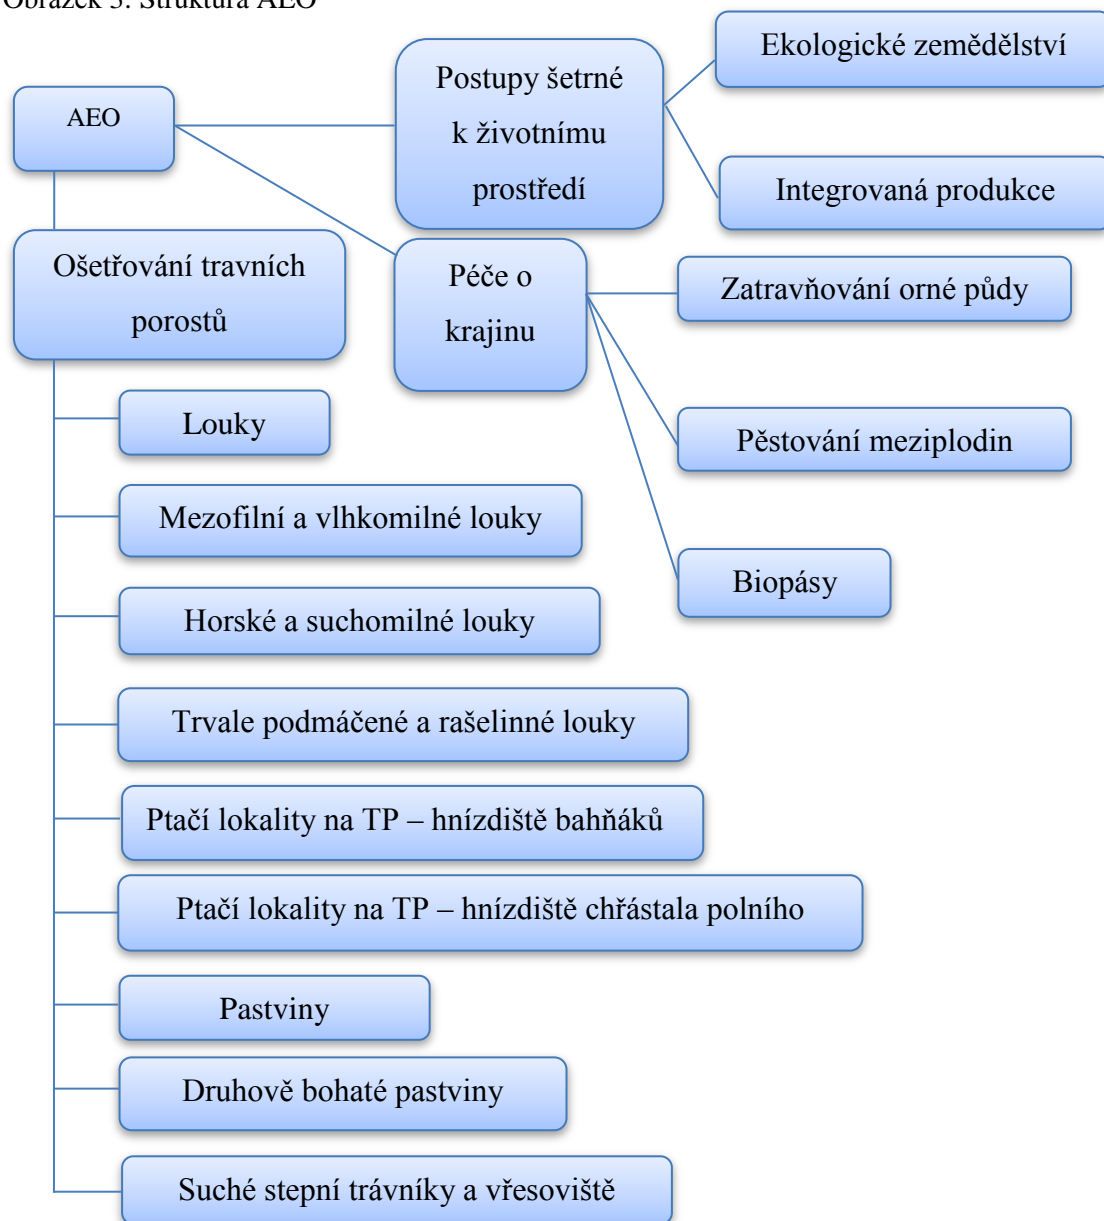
Obrázek 5: Struktura AEO

AEO

Postupy šetrné k životnímu prostředí

Ekologické zemědělství

Integrovaná produkce

Péče o krajinu

Zatravňování orné půdy

Pěstování meziplodin

Biopásy

Ošetřování travních porostů

Louky

Mezofilní a vlhkomilné louky

Horské a suchomilné louky

Trvale podmáčené a rašelinné louky

Ptačí lokality na TP – hnízdiště bahňáků

Ptačí lokality na TP – hnízdiště chřástala polního

Pastviny

Druhově bohaté pastviny

Suché stepní trávníky a vřesoviště